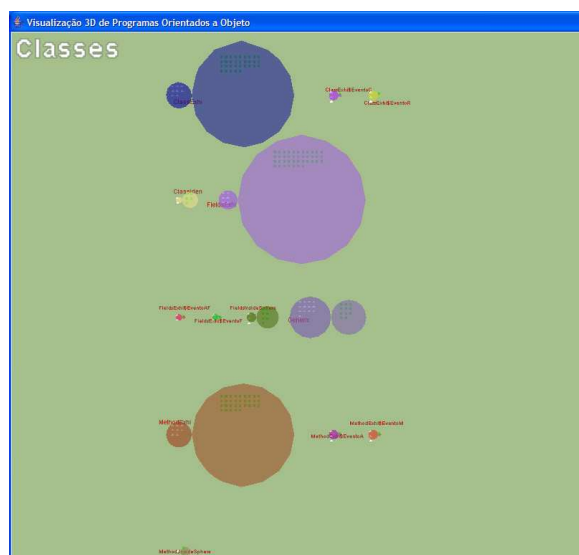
Visualização 3D de Programas Orientados a Objeto

Classes

ClassExib
ClassExibBEventsI
ClassExibBEventsR
ClassGen
FieldExib
FieldExibBEventsIF
FieldInsideSphere
FieldExibBEventsF
Sphere
MethodExib
MethodExibBEventsM
MethodExibBEventsA
MethodInsideSphere